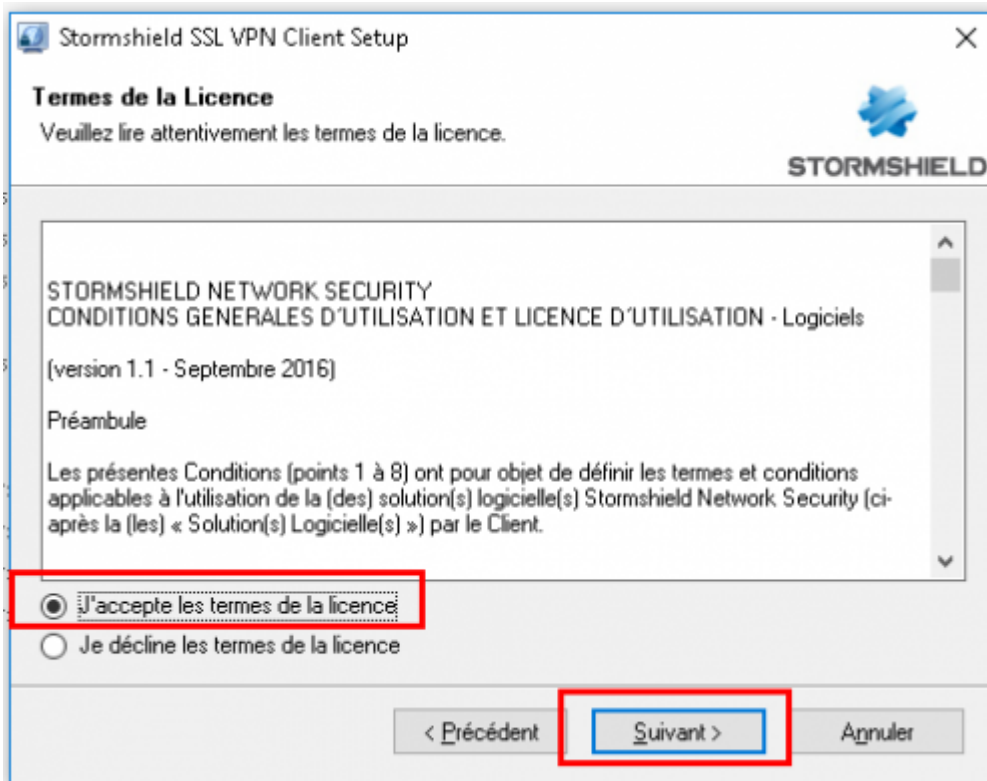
Stormshield SSL VPN Client Setup

Termes de la Licence

Veuillez lire attentivement les termes de la licence.

STORMSHIELD

STORMSHIELD NETWORK SECURITY
CONDITIONS GENERALES D'UTILISATION ET LICENCE D'UTILISATION - Logiciels

(version 1.1 - Septembre 2016)

Préambule

Les présentes Conditions (points 1 à 8) ont pour objet de définir les termes et conditions applicables à l'utilisation de la (des) solution(s) logicielle(s) Stormshield Network Security (ci-après la (les) « Solution(s) Logicielle(s) ») par le Client.

J'accepte les termes de la licence

Je décline les termes de la licence

< Précédent

Suivant >

Annuler